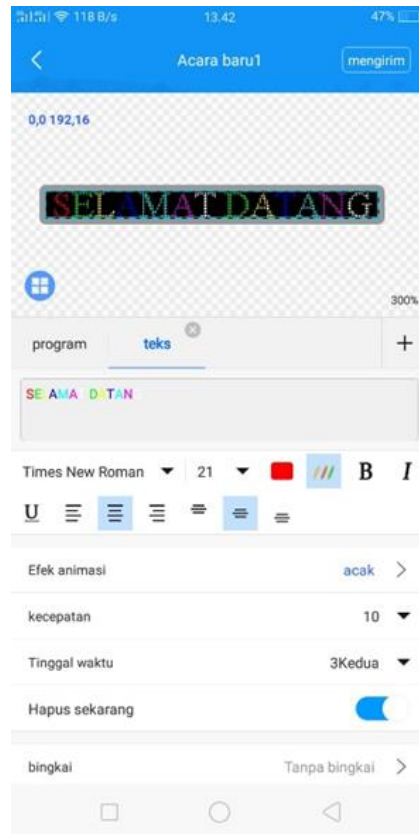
118 B/s 13.42 47%

Acara baru1
mengirim

0,0 192,16

SELAMAT DATANG

300%

program
teks
+

SE AMA DATAN

Times New Roman 21 B I
U

Efek animasi acak
kecepatan 10
Tinggal waktu 3Kedua
Hapus sekarang
bingkai Tanpa bingkai